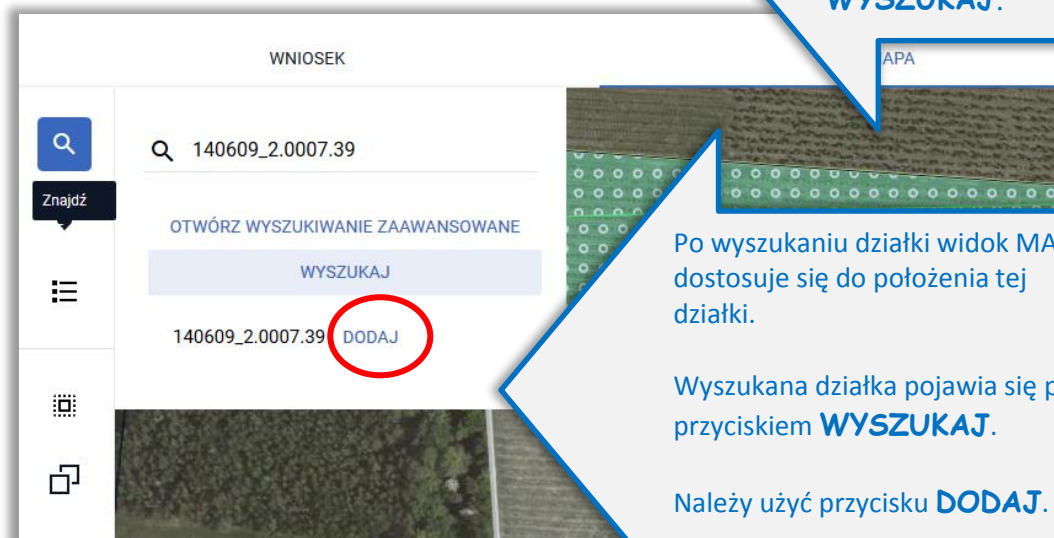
WYSZUKAJ.

WNIOSEK

APA

Znajdź

140609_2.0007.39

OTWÓRZ WYSZUKIWANIE ZAAWANSOWANE

WYSZUKAJ

140609_2.0007.39 DODAJ

Po wyszukaniu działki widok MA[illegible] dostosuje się do położenia tej działki.

Wyszukana działka pojawia się p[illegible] przyciskiem **WYSZUKAJ**.

Należy użyć przycisku **DODAJ**.